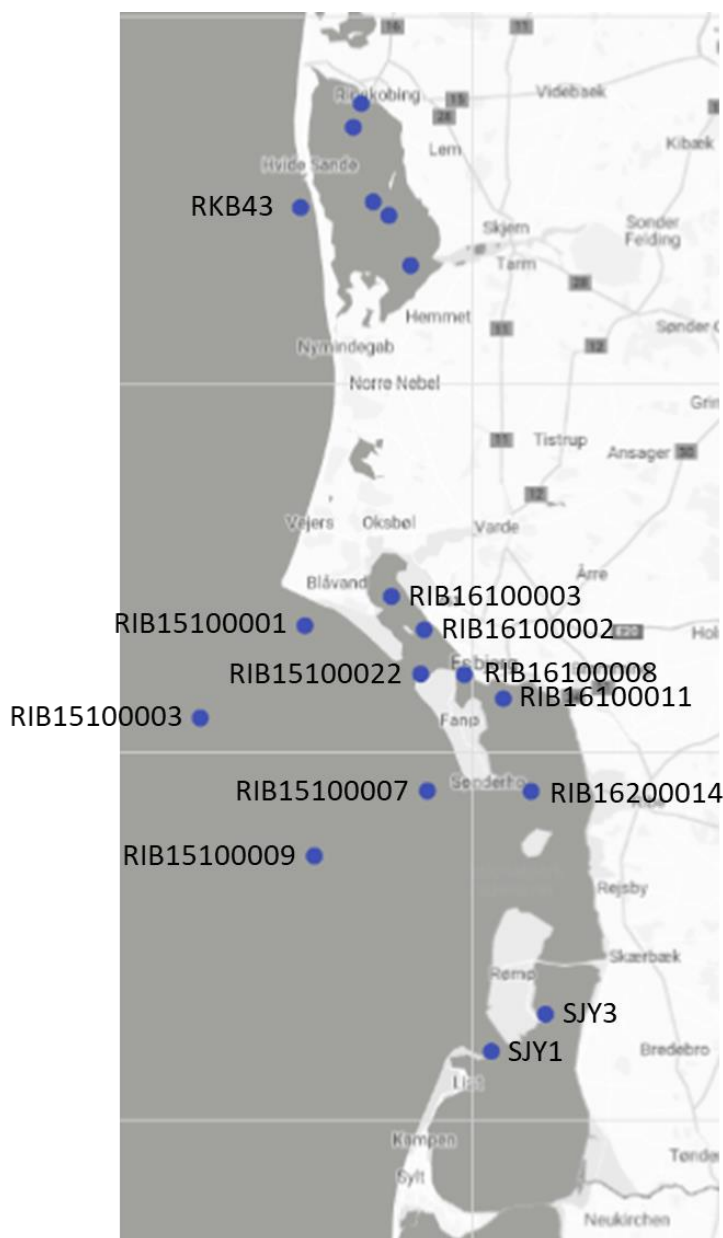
16
11
Ringkobing
15
28
Videbæk
Lem
Kibæk
Hvide Sande
RKB43
Skjern
Sonder Felding
Tarm
28
Hemmet
11
12
Sønder
Nymindegab
Norre Nebel
Grin
11
Tistrup
Ansager
12
Vejers
Oksbøl
Varde
Blåvand
Årre
RIB16100003
RIB15100001
RIB16100002
E20
Hol
RIB15100022
Esbjerg
RIB16100008
RIB16100011
RIB15100003
Fanø
RIB15100007
Sønderho
RIB16200014
RIB15100009
Rejsby
Skærbæk
Rømø
SJY3
SJY1
Bredebro
List
Kampen
Tønde
Sylt
Neukirchen